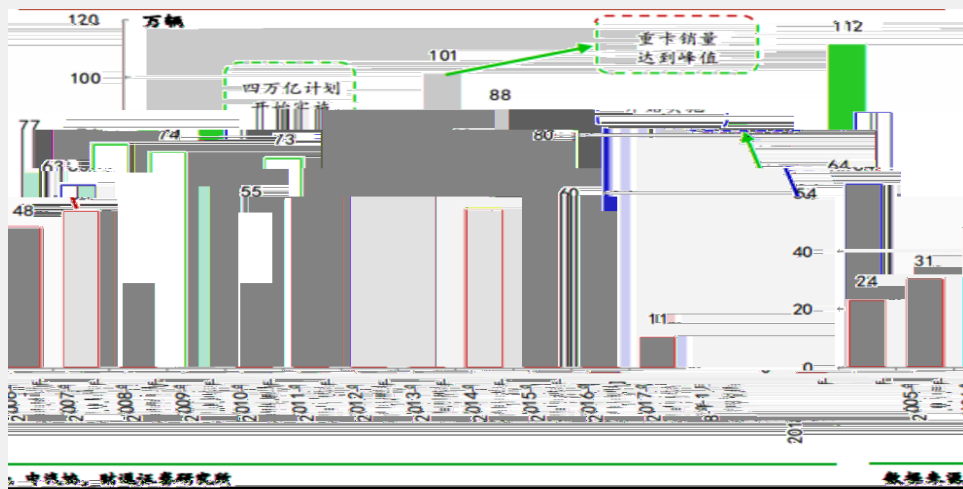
120 万辆
100
重卡销量达到峰值
112
101
四万亿计划开始实施
88
77
74
73
80
63
64
48
55
60
64
40
24
31
20
11
0
2006
2007
2008
2009
2010
2011
2012
2013
2014
2015
2016
2017
2018
2019
2020
2021
2005
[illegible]中汽协，财通证券研究所
数据来源